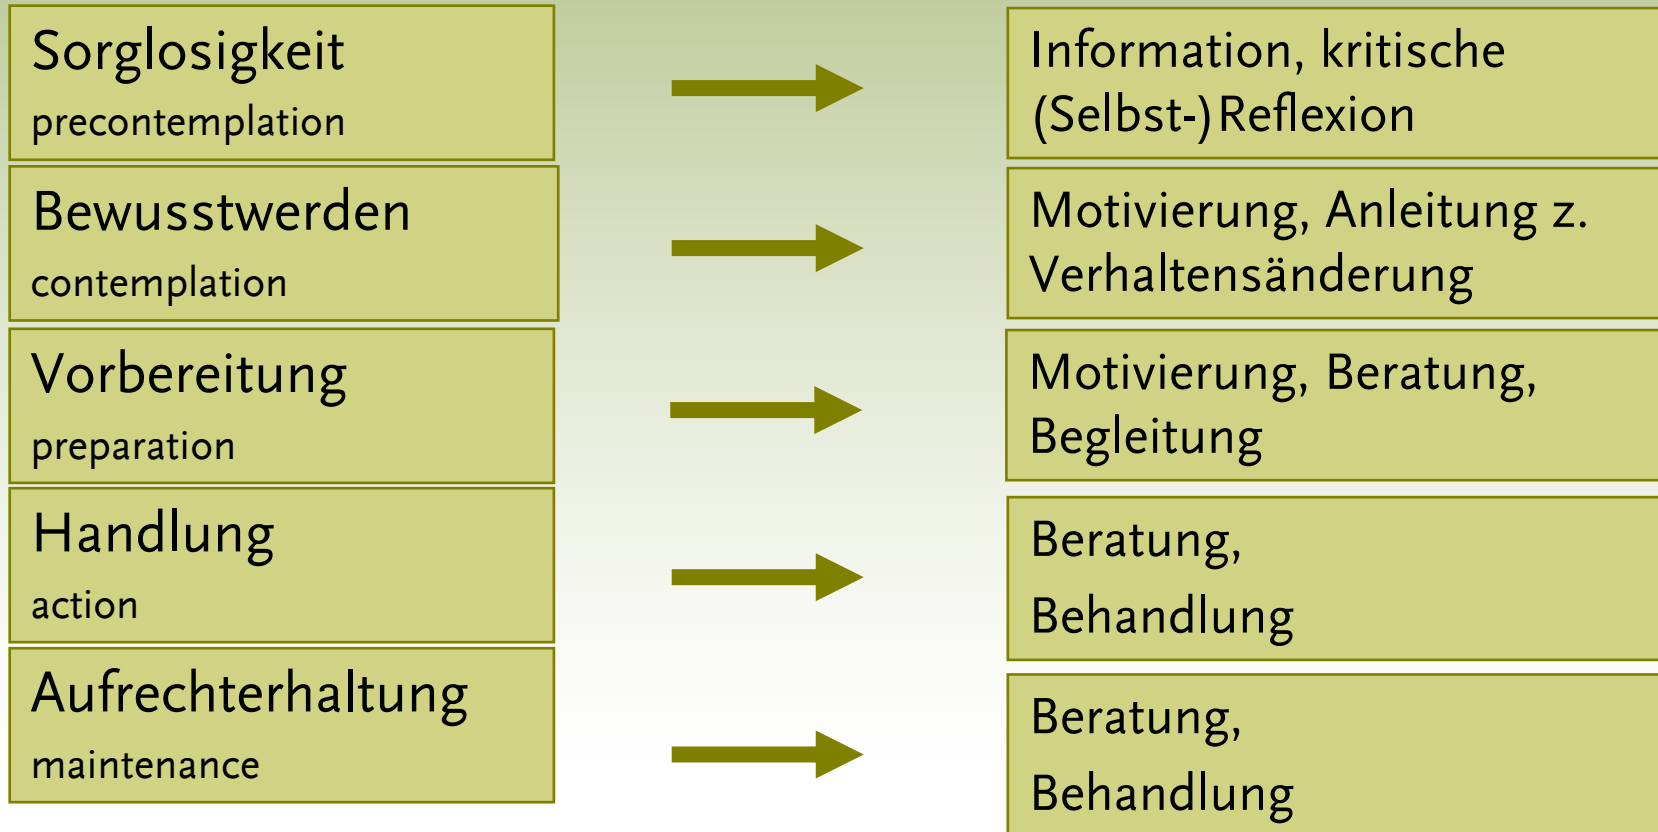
Sorglosigkeit
precontemplation

Information, kritische (Selbst-)Reflexion

Bewusstwerden
contemplation

Motivierung, Anleitung z. Verhaltensänderung

Vorbereitung
preparation

Motivierung, Beratung, Begleitung

Handlung
action

Beratung,
Behandlung

Aufrechterhaltung
maintenance

Beratung,
Behandlung